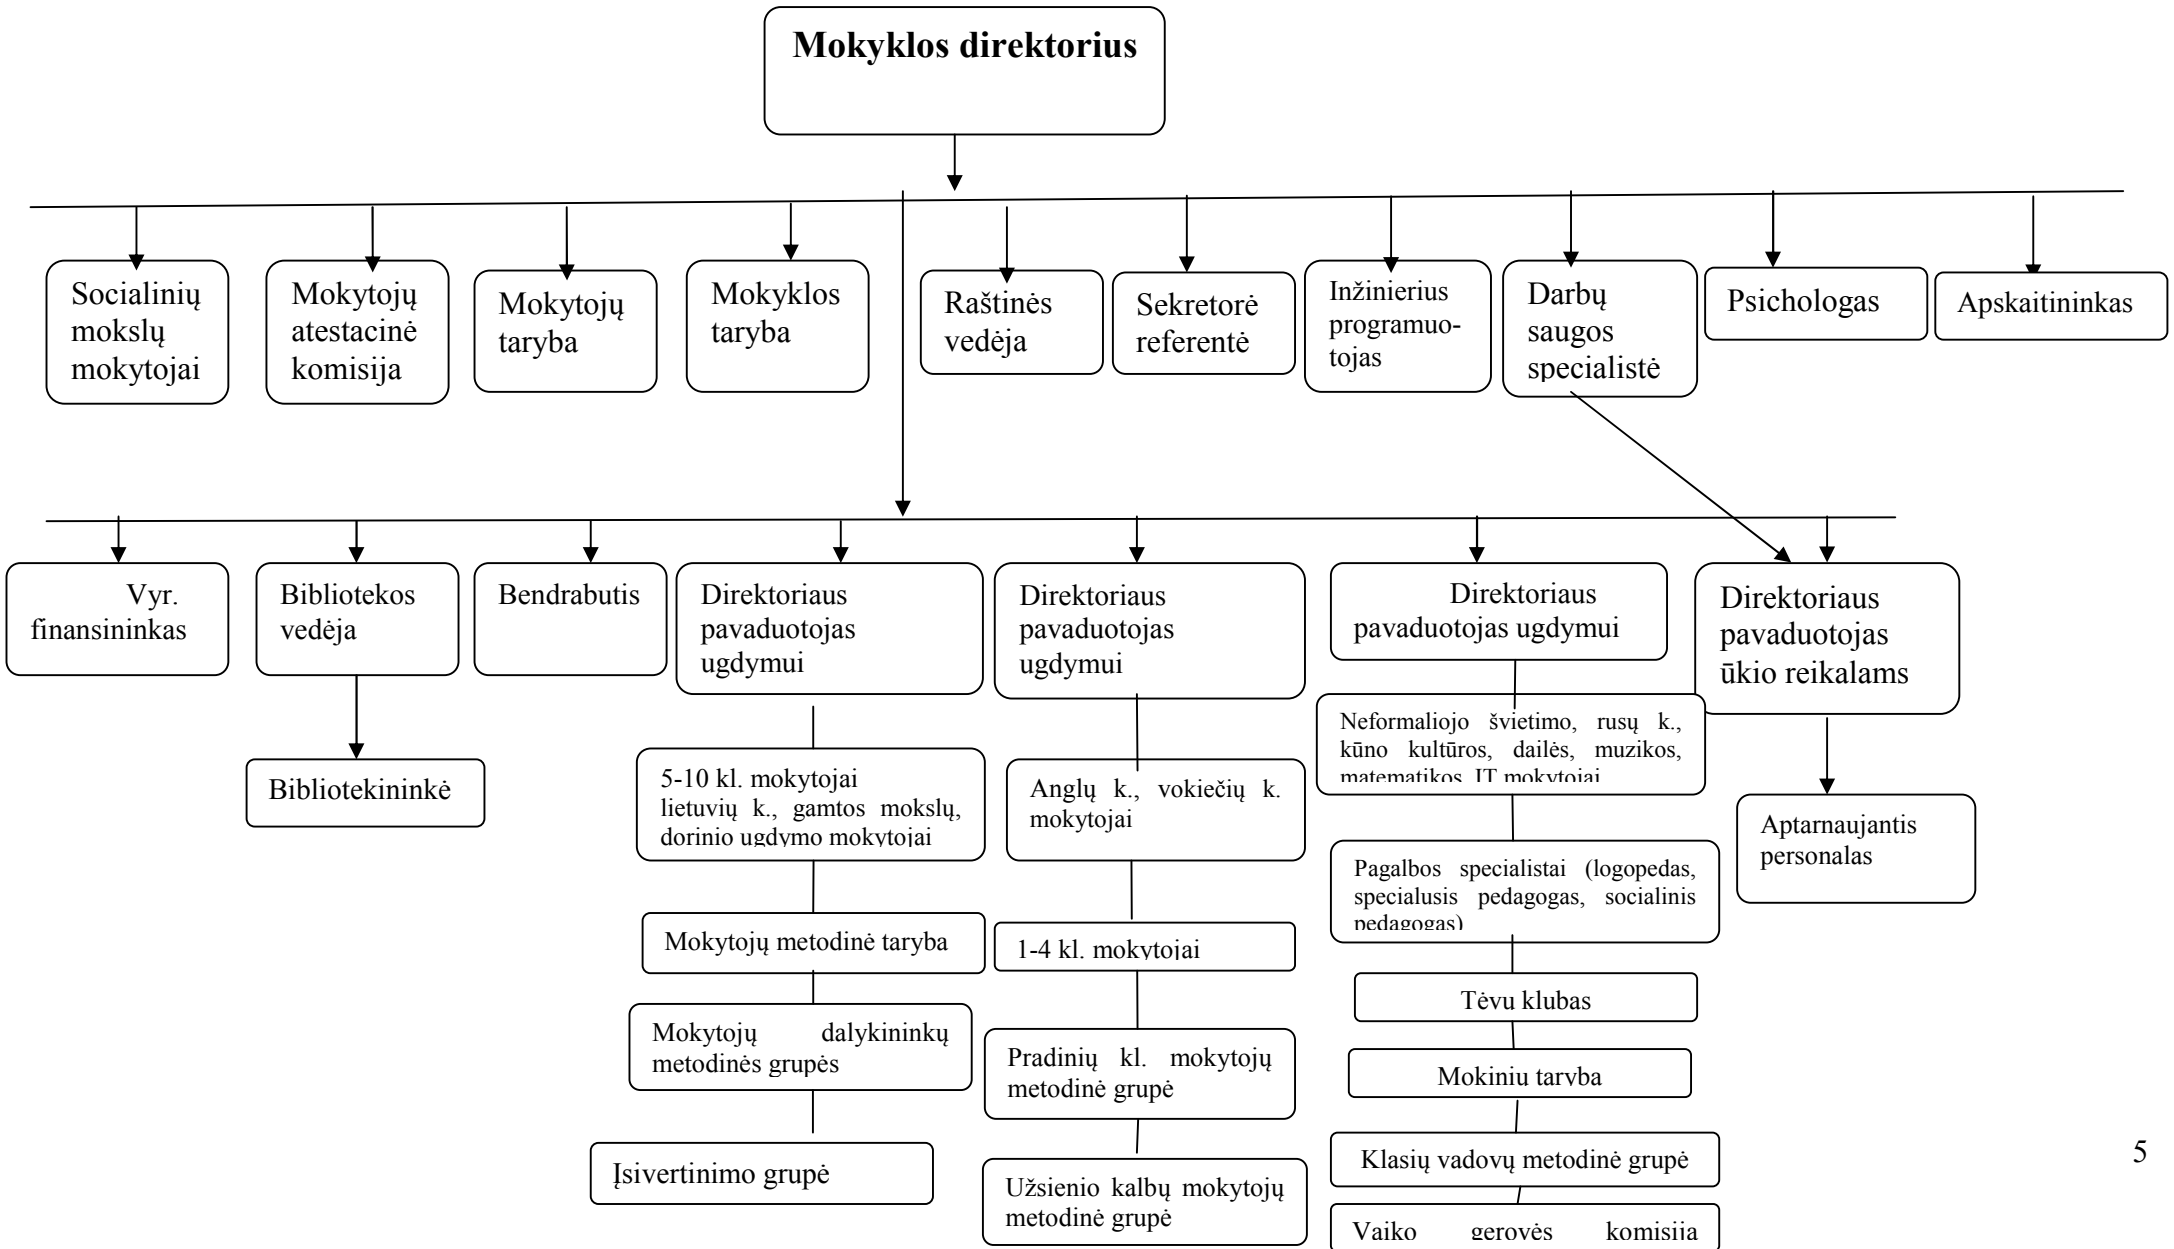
Mokyklos direktorius

Socialinių mokslų mokytojai

Mokytojų atestacinė komisija

Mokytojų taryba

Mokyklos taryba

Raštinės vedėja

Sekretorė referentė

Inžinierius programuotojas

Darbų saugos specialistė

Psichologas

Apskaitininkas

Vyr. finansininkas

Bibliotekos vedėja

Bibliotekininkė

Bendrabutis

Direktoriaus pavaduotojas ugdymui

5-10 kl. mokytojai lietuvių k., gamtos mokslų, dorinio ugdymo mokytojai

Mokytojų metodinė taryba

Mokytojų dalykininkų metodinės grupės

Įsivertinimo grupė

Direktoriaus pavaduotojas ugdymui

Anglų k., vokiečių k. mokytojai

1-4 kl. mokytojai

Pradinių kl. mokytojų metodinė grupė

Užsienio kalbų mokytojų metodinė grupė

Direktoriaus pavaduotojas ugdymui

Neformaliojo švietimo, rusų k., kūno kultūros, dailės, muzikos, matematikos, IT mokytojai

Pagalbos specialistai (logopedas, specialusis pedagogas, socialinis pedagogas)

Tėvu klubas

Mokiniu taryba

Klasių vadovų metodinė grupė

Vaiko gerovės komisija

Direktoriaus pavaduotojas ūkio reikalams

Aptarnaujantis personalas

5